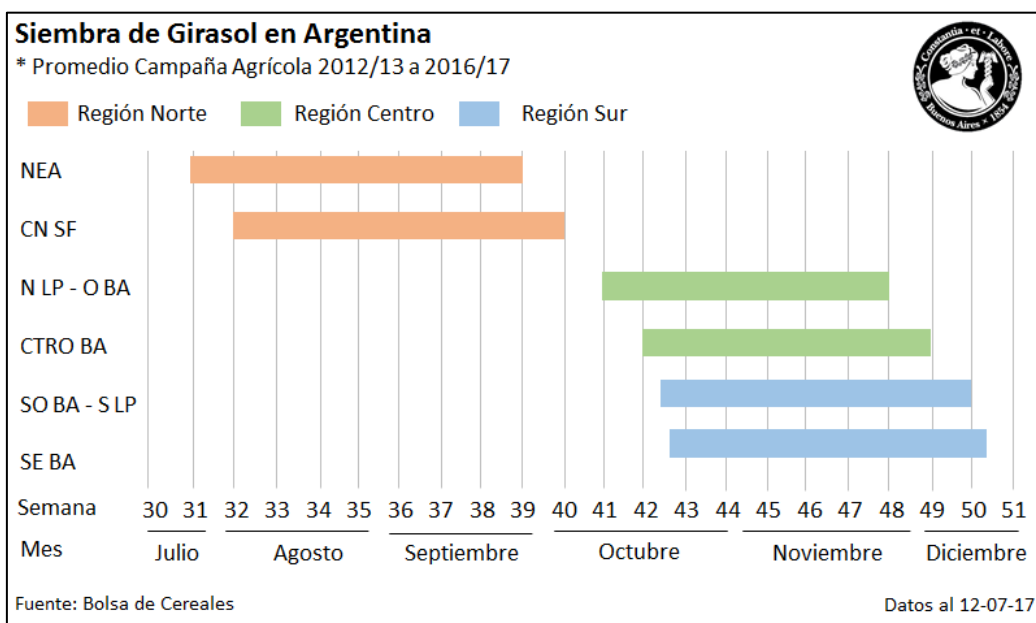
Siembra de Girasol en Argentina
* Promedio Campaña Agrícola 2012/13 a 2016/17

Constantia · et · Labore
Buenos Aires · 1854

Región Norte   Región Centro   Región Sur

NEA
CN SF
N LP - O BA
CTRO BA
SO BA - S LP
SE BA

Semana 30 31 32 33 34 35 36 37 38 39 40 41 42 43 44 45 46 47 48 49 50 51
Mes Julio Agosto Septiembre Octubre Noviembre Diciembre

Fuente: Bolsa de Cereales
Datos al 12-07-17